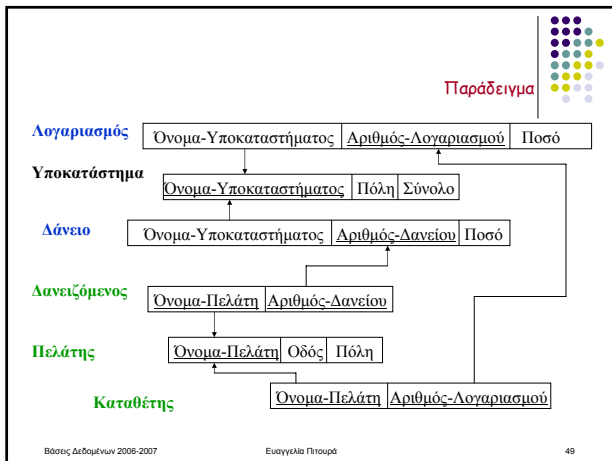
Παράδειγμα

Λογαριασμός

| Όνομα-Υποκαταστήματος | Αριθμός-Λογαριασμού | Ποσό |
|---|---|---|

Υποκατάστημα

| Όνομα-Υποκαταστήματος | Πόλη | Σύνολο |
|---|---|---|

Δάνειο

| Όνομα-Υποκαταστήματος | Αριθμός-Δανείου | Ποσό |
|---|---|---|

Δανειζόμενος

| Όνομα-Πελάτη | Αριθμός-Δανείου |
|---|---|

Πελάτης

| Όνομα-Πελάτη | Οδός | Πόλη |
|---|---|---|

Καταθέτης

| Όνομα-Πελάτη | Αριθμός-Λογαριασμού |
|---|---|

Βάσεις Δεδομένων 2006-2007 Ευαγγελία Πιτουρά 49